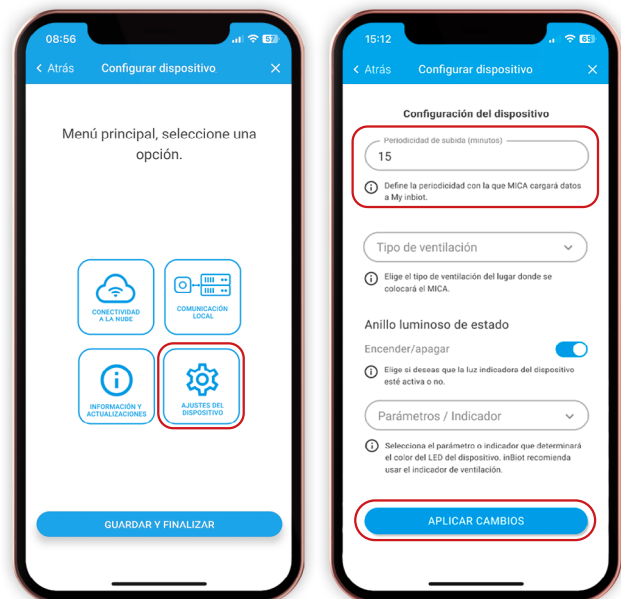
08:56

57

< Atrás Configurar dispositivo ×

Menú principal, seleccione una opción.

CONECTIVIDAD A LA NUBE

COMUNICACIÓN LOCAL

INFORMACIÓN Y ACTUALIZACIONES

AJUSTES DEL DISPOSITIVO

GUARDAR Y FINALIZAR

15:12

68

< Atrás Configurar dispositivo ×

Configuración del dispositivo

Periodicidad de subida (minutos)

15

Define la periodicidad con la que MICA cargará datos a My inbiot.

Tipo de ventilación

Elige el tipo de ventilación del lugar donde se colocará el MICA.

Anillo luminoso de estado

Encender/apagar

Elige si deseas que la luz indicadora del dispositivo esté activa o no.

Parámetros / Indicador

Selecciona el parámetro o indicador que determinará el color del LED del dispositivo. inBiot recomienda usar el indicador de ventilación.

APLICAR CAMBIOS